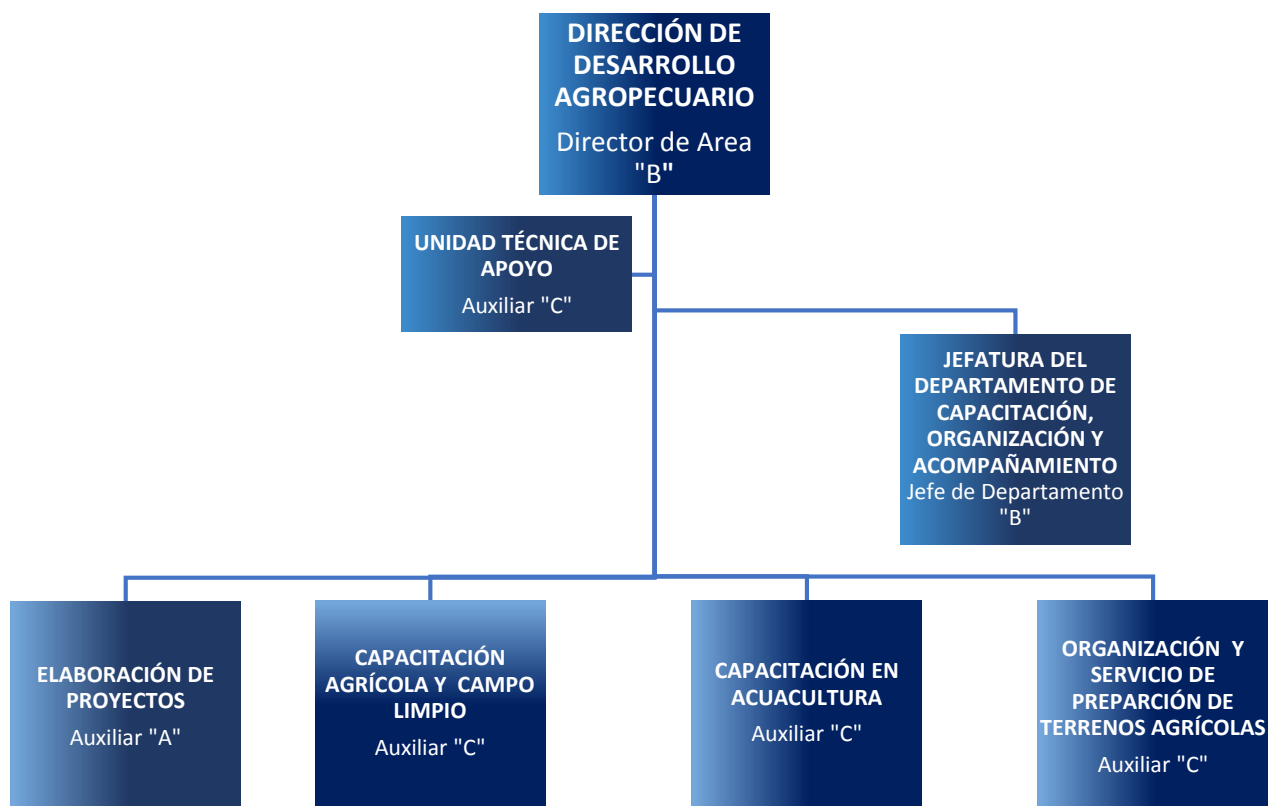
DIRECCIÓN DE DESARROLLO AGROPECUARIO
Director de Area "B"

UNIDAD TÉCNICA DE APOYO
Auxiliar "C"

JEFATURA DEL DEPARTAMENTO DE CAPACITACIÓN, ORGANIZACIÓN Y ACOMPAÑAMIENTO
Jefe de Departamento "B"

ELABORACIÓN DE PROYECTOS
Auxiliar "A"

CAPACITACIÓN AGRÍCOLA Y CAMPO LIMPIO
Auxiliar "C"

CAPACITACIÓN EN ACUACULTURA
Auxiliar "C"

ORGANIZACIÓN Y SERVICIO DE PREPARCIÓN DE TERRENOS AGRÍCOLAS
Auxiliar "C"